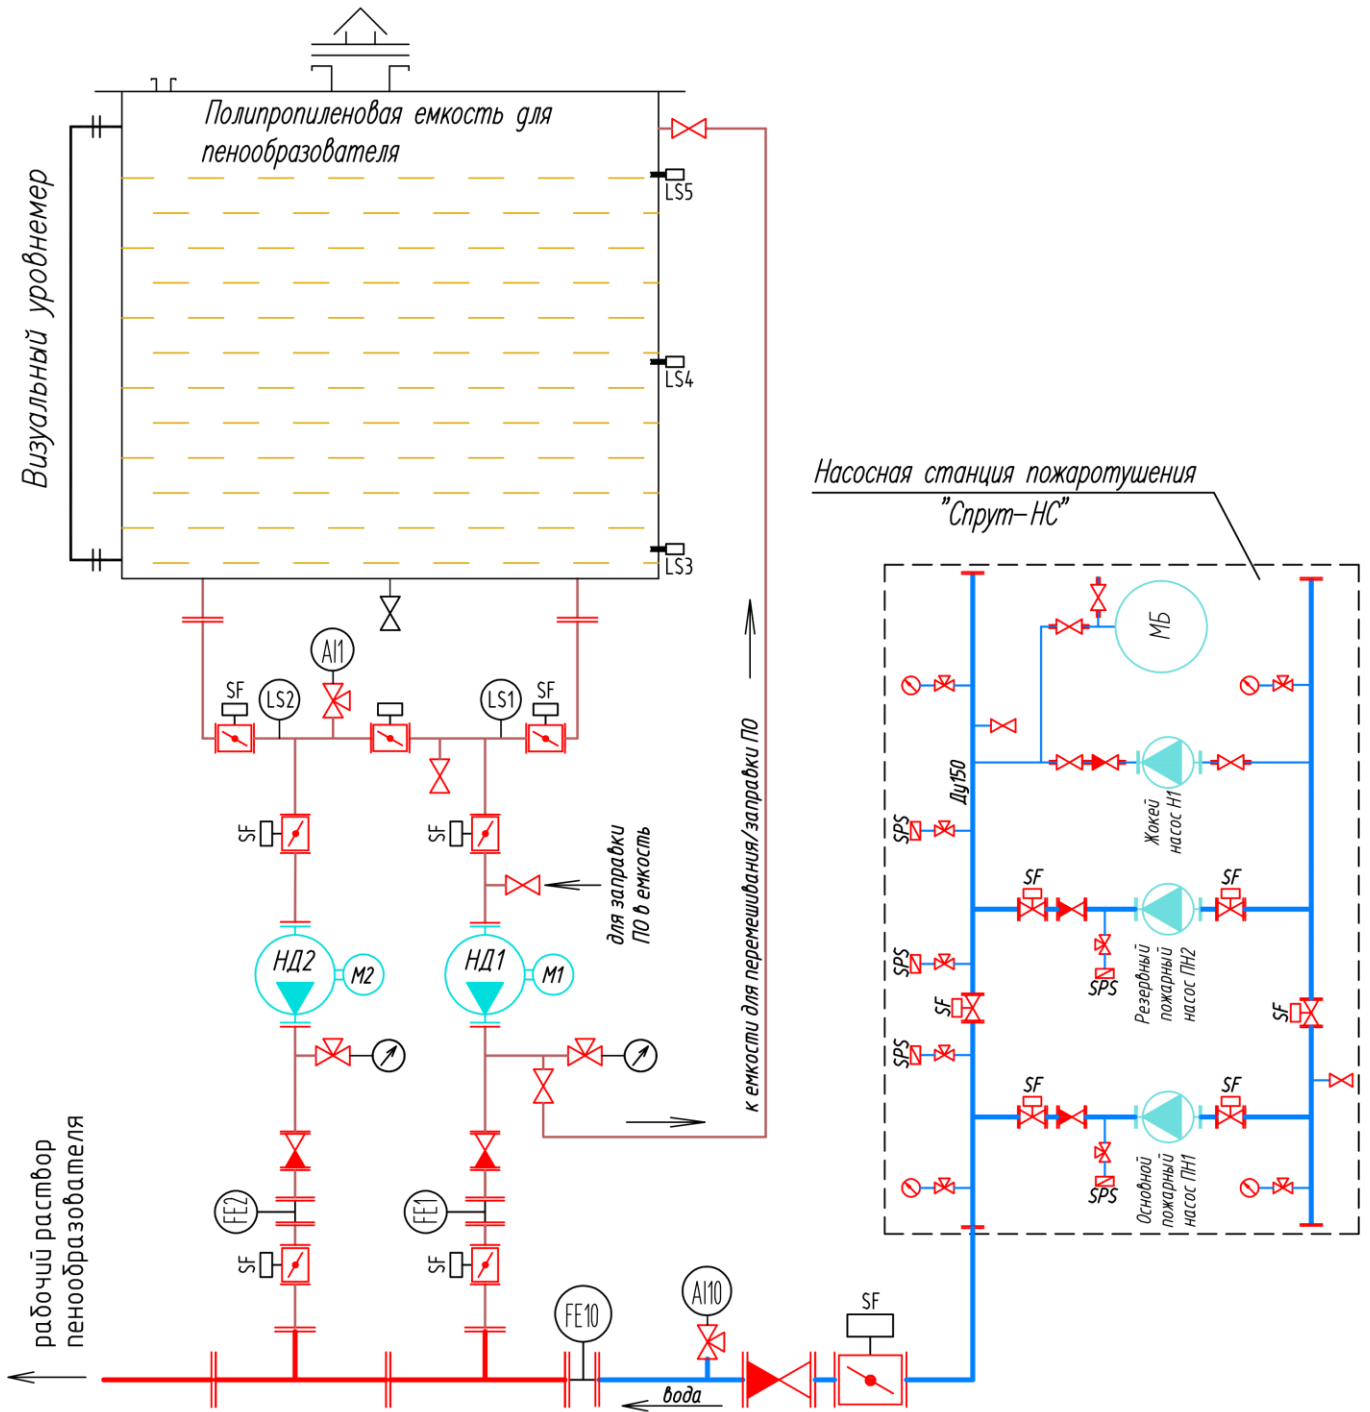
Полипропиленовая емкость для пенообразователя

Визуальный уровнемер

LS5
LS4
LS3

AI1
SF
LS2
LS1
SF

SF
SF

для заправки ПО в емкость

к емкости для перемешивания/заправки ПО

НД2
М2
НД1
М1

FE2
FE1
SF
SF

рабочий раствор пенообразователя

FE10
AI10
SF
вода

Насосная станция пожаротушения "Спрут-НС"

МБ
Ду150
SPS
Жокей насос Н1
SF
SF
SPS
SPS
Резервный пожарный насос ПН2
SF
SF
SPS
SF
SF
SPS
Основной пожарный насос ПН1